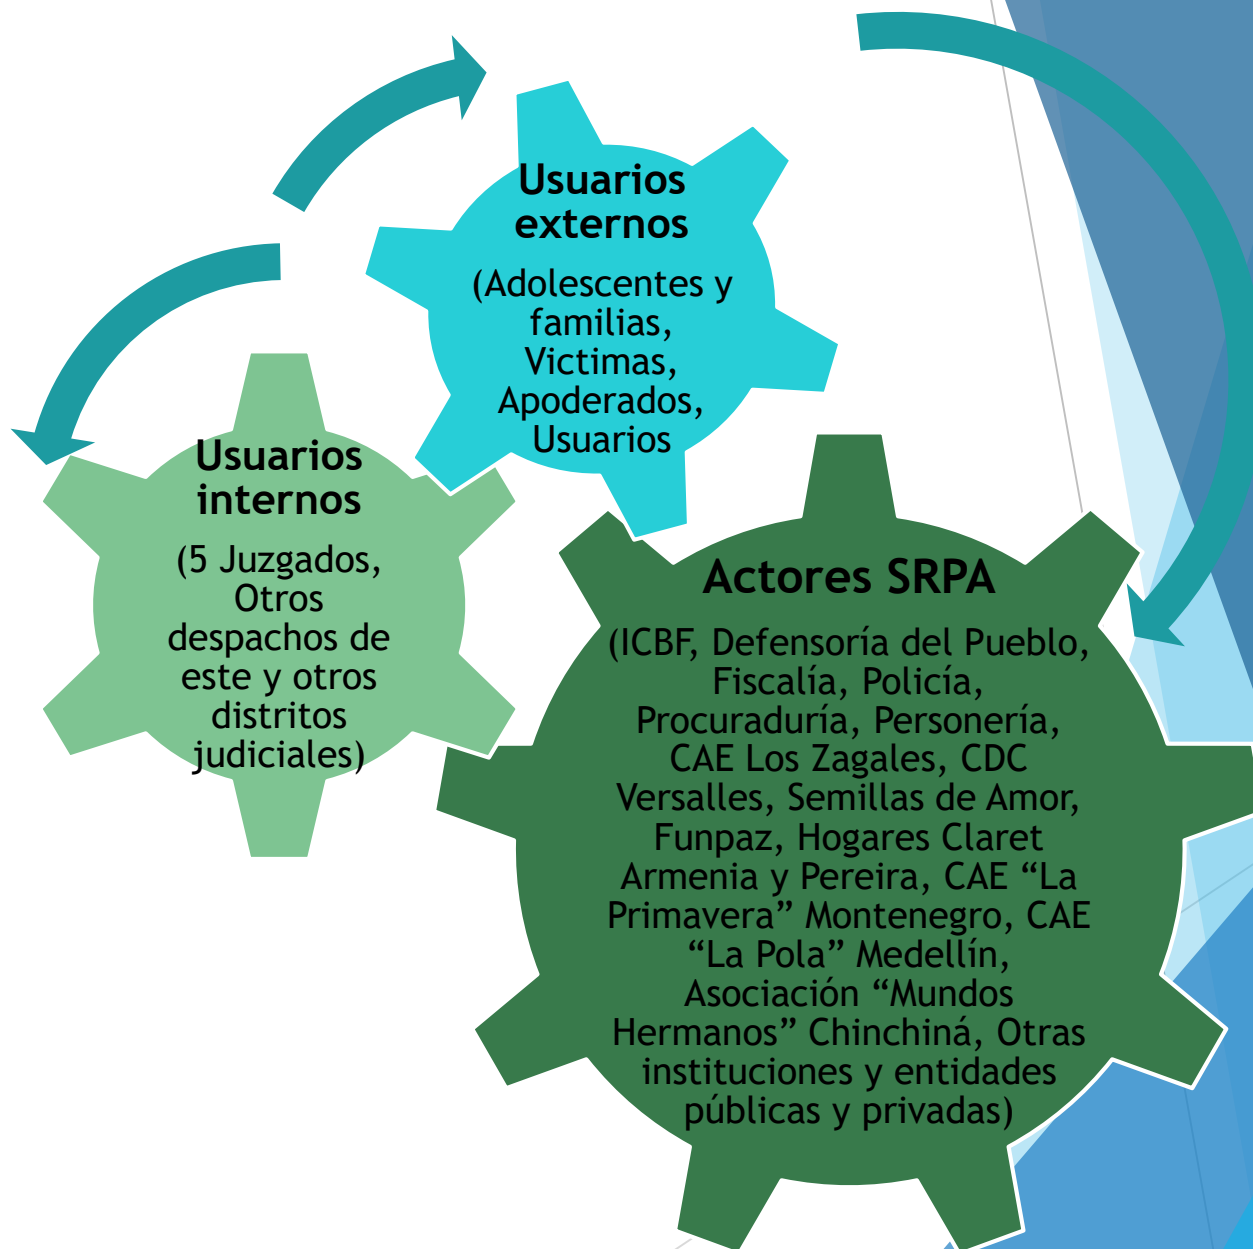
Usuarios externos

(Adolescentes y familias, Victimas, Apoderados, Usuarios

Usuarios internos

(5 Juzgados, Otros despachos de este y otros distritos judiciales)

Actores SRPA

(ICBF, Defensoría del Pueblo, Fiscalía, Policía, Procuraduría, Personería, CAE Los Zagales, CDC Versalles, Semillas de Amor, Funpaz, Hogares Claret Armenia y Pereira, CAE “La Primavera” Montenegro, CAE “La Pola” Medellín, Asociación “Mundos Hermanos” Chinchiná, Otras instituciones y entidades públicas y privadas)